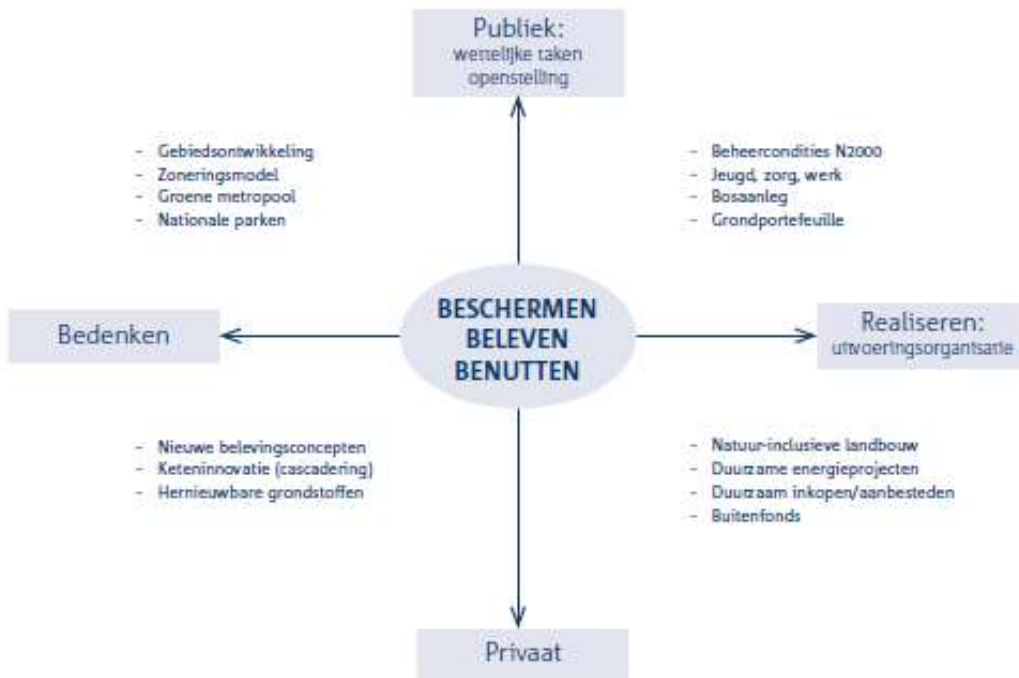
Publiek:
wettelijke taken
openstelling

- Gebiedsontwikkeling
- Zoneringsmodel
- Groene metropool
- Nationale parken

- Beheercondities N2000
- Jeugd, zorg, werk
- Bosaanleg
- Grondportefeuille

Bedenken

BESCHERMEN
BELEVEN
BENUTTEN

Realiseren:
uitvoeringsorganisatie

- Nieuwe belevingsconcepten
- Keteninnovatie (cascadering)
- Hernieuwbare grondstoffen

- Natuur-inclusieve landbouw
- Duurzame energieprojecten
- Duurzaam inkopen/aanbesteden
- Buitenfonds

Privaat